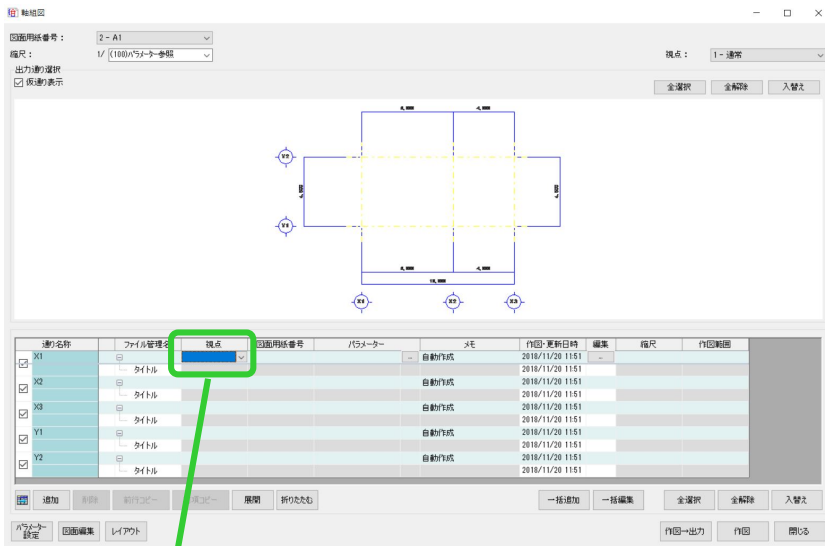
軸組図

図面用紙番号： 2 - A1
縮尺： 1/ (100)パラメーター参照
視点： 1 - 通常
出力通り選択
☑ 仮通り表示

全選択 全解除 入替え

| | 通り名称 | ファイル管理名 | 視点 | 図面用紙番号 | パラメーター | | メモ | 作図・更新日時 | 編集 | 縮尺 | 作図範囲 |
|---|---|---|---|---|---|---|---|---|---|---|---|
| ☑ | X1 | ⊟ | | | | ... | 自動作成 | 2018/11/20 11:51 | ... | | |
| | | タイトル | | | | | | 2018/11/20 11:51 | | | |
| ☑ | X2 | ⊟ | | | | | 自動作成 | 2018/11/20 11:51 | | | |
| | | タイトル | | | | | | 2018/11/20 11:51 | | | |
| ☑ | X3 | ⊟ | | | | | 自動作成 | 2018/11/20 11:51 | | | |
| | | タイトル | | | | | | 2018/11/20 11:51 | | | |
| ☑ | Y1 | ⊟ | | | | | 自動作成 | 2018/11/20 11:51 | | | |
| | | タイトル | | | | | | 2018/11/20 11:51 | | | |
| ☑ | Y2 | ⊟ | | | | | 自動作成 | 2018/11/20 11:51 | | | |
| | | タイトル | | | | | | 2018/11/20 11:51 | | | |

追加 削除 前行コピー 前項コピー 展開 折りたたむ 一括追加 一括編集 全選択 全解除 入替え

パラメーター設定 図面編集 レイアウト 作図→出力 作図 閉じる